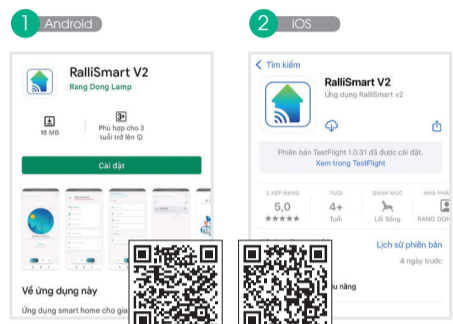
1 Android

RalliSmart V2
Rang Dong Lamp

18 MB

3+
Phù hợp cho 3 tuổi trở lên ⓘ

Cài đặt

Về ứng dụng này

Ứng dụng smart home cho gia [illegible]

2 iOS

< Tìm kiếm

RalliSmart V2
Ứng dụng RalliSmart v2

Phiên bản TestFlight 1.0.31 đã được cài đặt.
Xem trong TestFlight

2 XẾP HẠNG
5,0
★★★★★

TUỔI
4+
Tuổi

DANH MỤC
Lối Sống

NHÀ PHÁ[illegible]
RANG DON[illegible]

Lịch sử phiên bản
4 ngày trước

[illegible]u năng